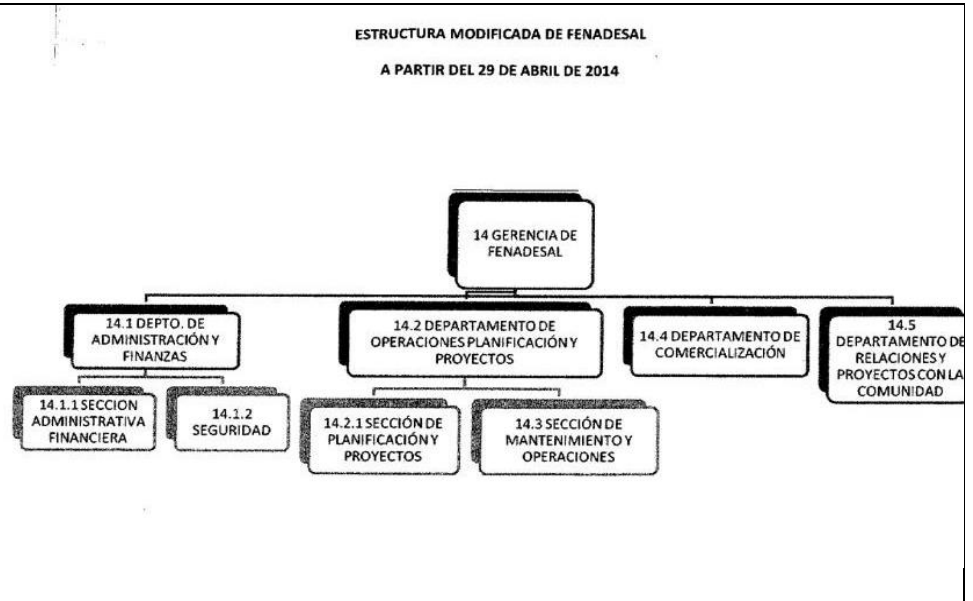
ESTRUCTURA MODIFICADA DE FENADESAL

A PARTIR DEL 29 DE ABRIL DE 2014

14 GERENCIA DE FENADESAL

14.1 DEPTO. DE ADMINISTRACIÓN Y FINANZAS

14.2 DEPARTAMENTO DE OPERACIONES PLANIFICACIÓN Y PROYECTOS

14.4 DEPARTAMENTO DE COMERCIALIZACIÓN

14.5 DEPARTAMENTO DE RELACIONES Y PROYECTOS CON LA COMUNIDAD

14.1.1 SECCION ADMINISTRATIVA FINANCIERA

14.1.2 SEGURIDAD

14.2.1 SECCIÓN DE PLANIFICACIÓN Y PROYECTOS

14.3 SECCIÓN DE MANTENIMIENTO Y OPERACIONES